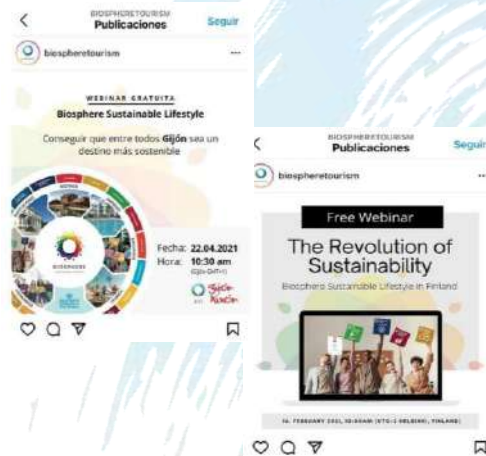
BIOSPHERETOURISM
Publicaciones
Seguir

biospheretourism

WEBINAR GRATUITA
Biosphere Sustainable Lifestyle

Conseguir que entre todos Gijón sea un destino más sostenible

BIOSPHERE

Fecha: 22.04.2021
Hora: 10:30 am
(Gijón GMT+1)

Gijón Xixón

BIOSPHERETOURISM
Publicaciones
Seguir

biospheretourism

Free Webinar

The Revolution of Sustainability

Biosphere Sustainable Lifestyle in Finland

16. FEBRUARY 2021, 10:00AM (UTC+2 HELSINKI, FINLAND)